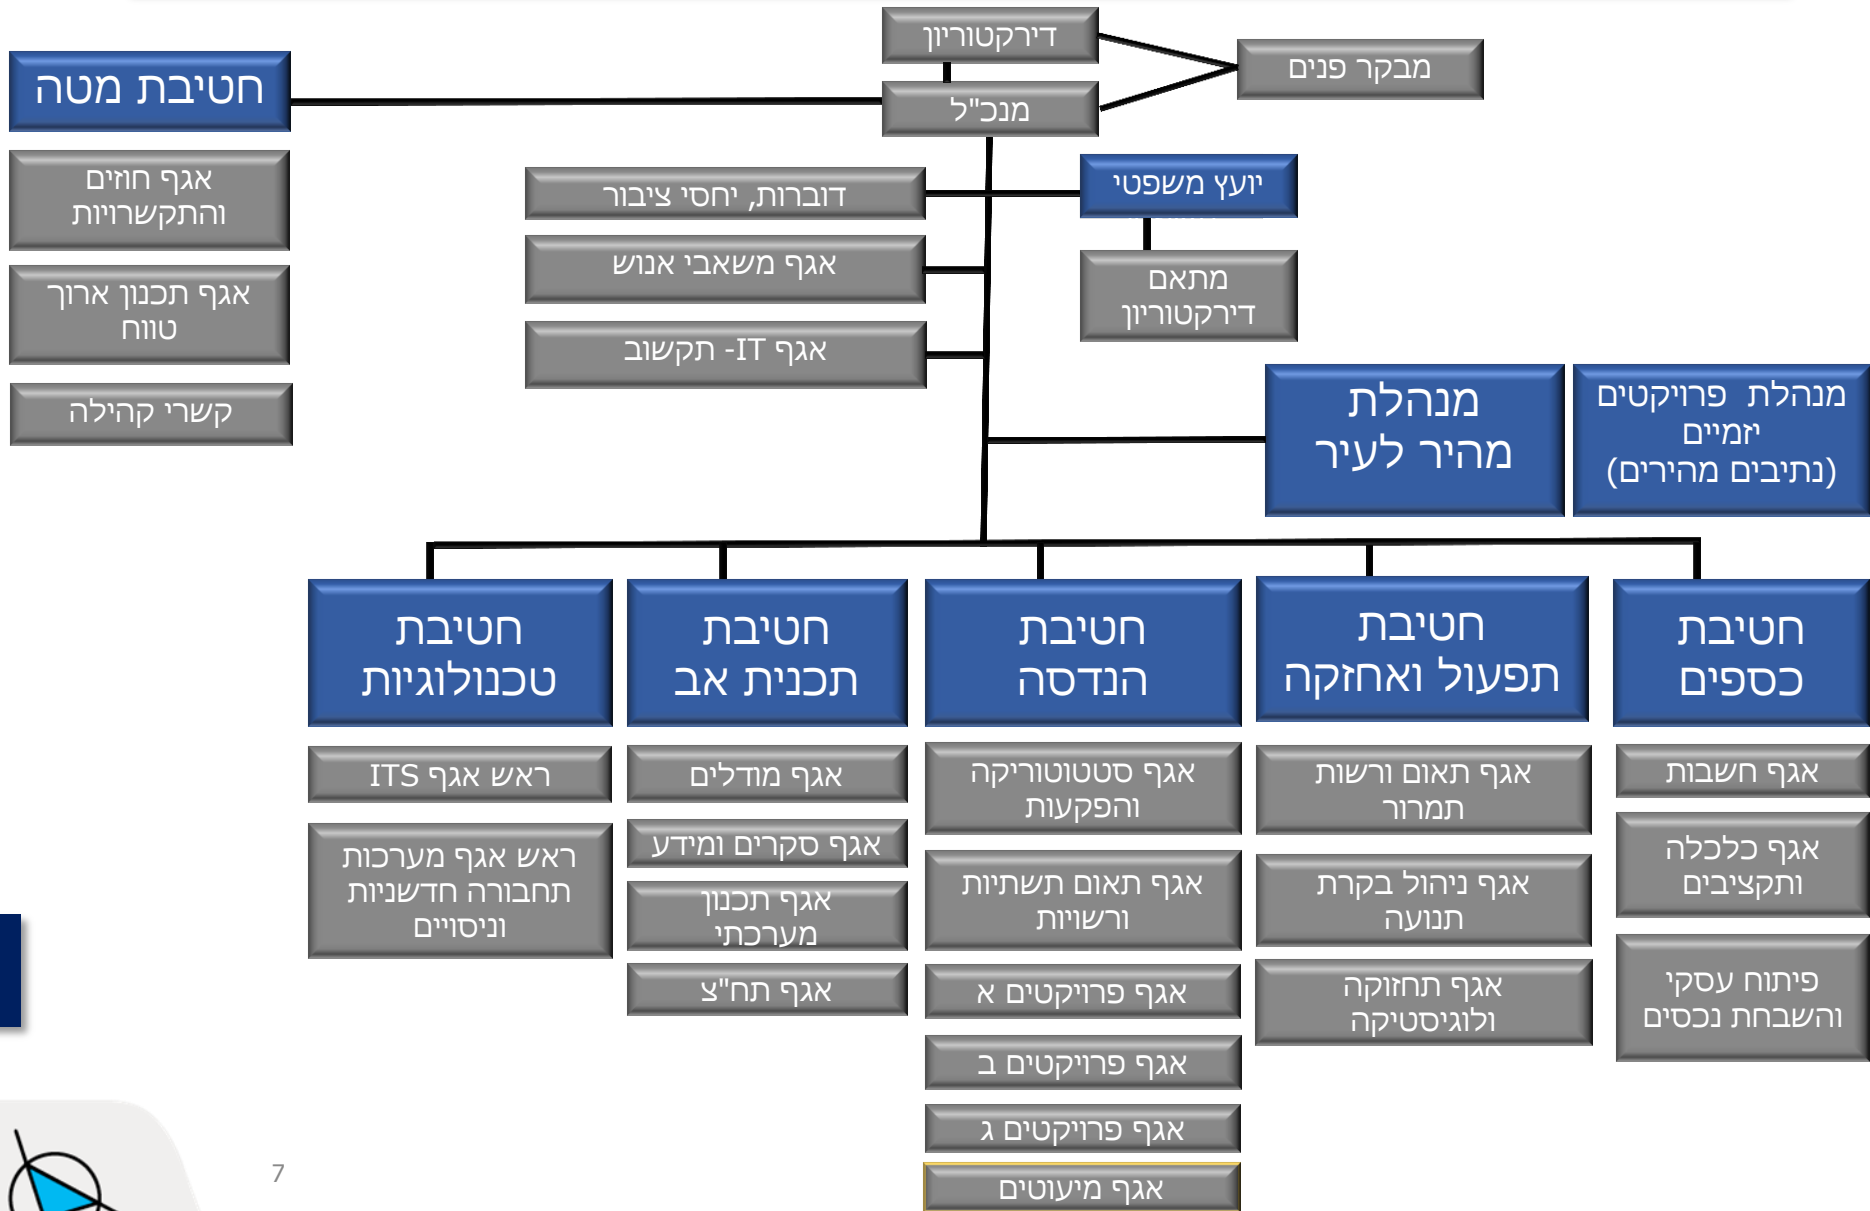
דירקטוריון

מבקר פנים

חטיבת מטה

מנכ"ל

אגף חוזים והתקשרויות

אגף תכנון ארוך טווח

קשרי קהילה

דוברות, יחסי ציבור

אגף משאבי אנוש

אגף IT- תקשוב

יועץ משפטי

מתאם דירקטוריון

מנהלת מהיר לעיר

מנהלת פרויקטים יזמיים (נתיבים מהירים)

חטיבת כספים

חטיבת תפעול ואחזקה

חטיבת הנדסה

חטיבת תכנית אב

חטיבת טכנולוגיות

אגף חשבות

אגף כלכלה ותקציבים

פיתוח עסקי והשבחת נכסים

אגף תאום ורשות תמרור

אגף ניהול בקרת תנועה

אגף תחזוקה ולוגיסטיקה

אגף סטטוטוריקה והפקעות

אגף תאום תשתיות ורשויות

אגף פרויקטים א

אגף פרויקטים ב

אגף פרויקטים ג

אגף מיעוטים

אגף מודלים

אגף סקרים ומידע

אגף תכנון מערכתי

אגף תח"צ

ראש אגף ITS

ראש אגף מערכות תחבורה חדשניות וניסויים

7